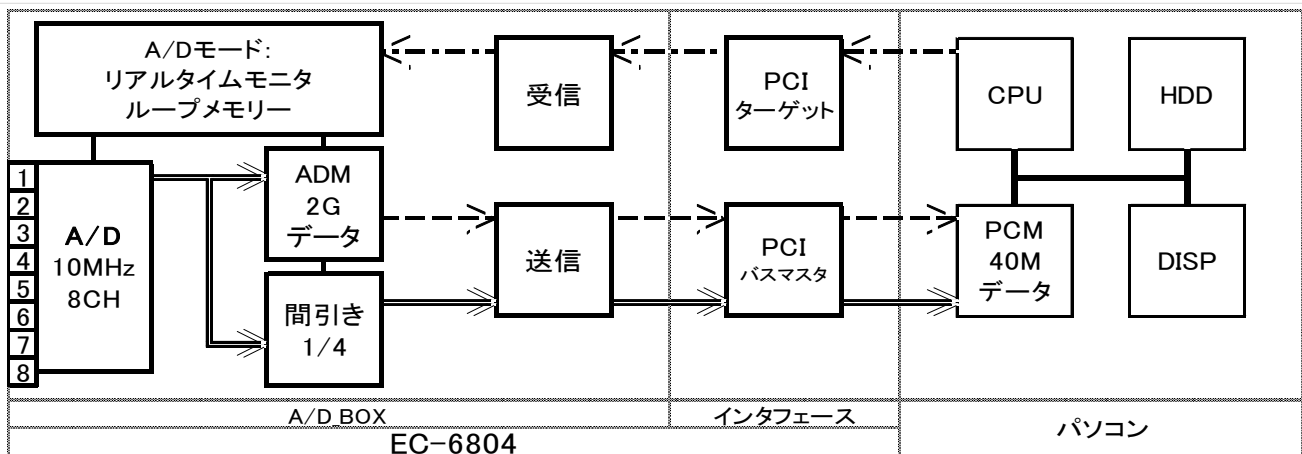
A/Dモード:
リアルタイムモニタ
ループメモリー

受信

PCI
ターゲット

CPU

HDD

1
2
3
4
5
6
7
8

A/D
10MHz
8CH

ADM
2G
データ

送信

PCI
バスマスタ

PCM
40M
データ

DISP

間引き
1/4

A/D BOX

インタフェース

パソコン

EC-6804